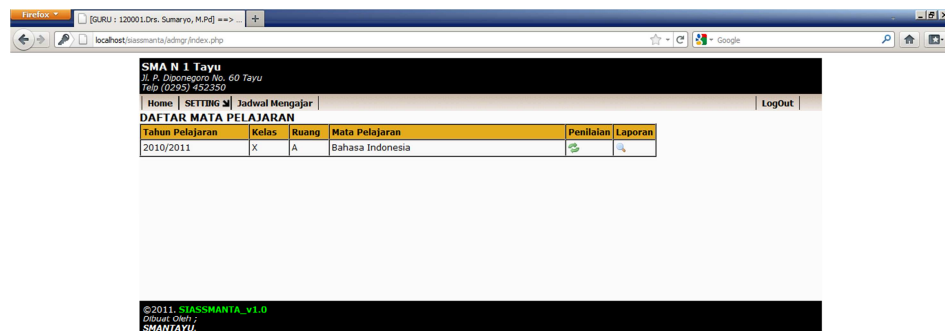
Firefox
[GURU : 120001.Drs. Sumaryo, M.Pd] ==> ...
+
localhost/siassmanta/admgr/index.php
Google

SMA N 1 Tayu
Jl. P. Diponegoro No. 60 Tayu
Telp (0295) 452350

Home | SETTING | Jadwal Mengajar | LogOut

DAFTAR MATA PELAJARAN

| Tahun Pelajaran | Kelas | Ruang | Mata Pelajaran | Penilaian | Laporan |
|---|---|---|---|---|---|
| 2010/2011 | X | A | Bahasa Indonesia | | |

©2011. SIASSMANTA_v1.0
Dibuat Oleh ;
SMANTAYU.